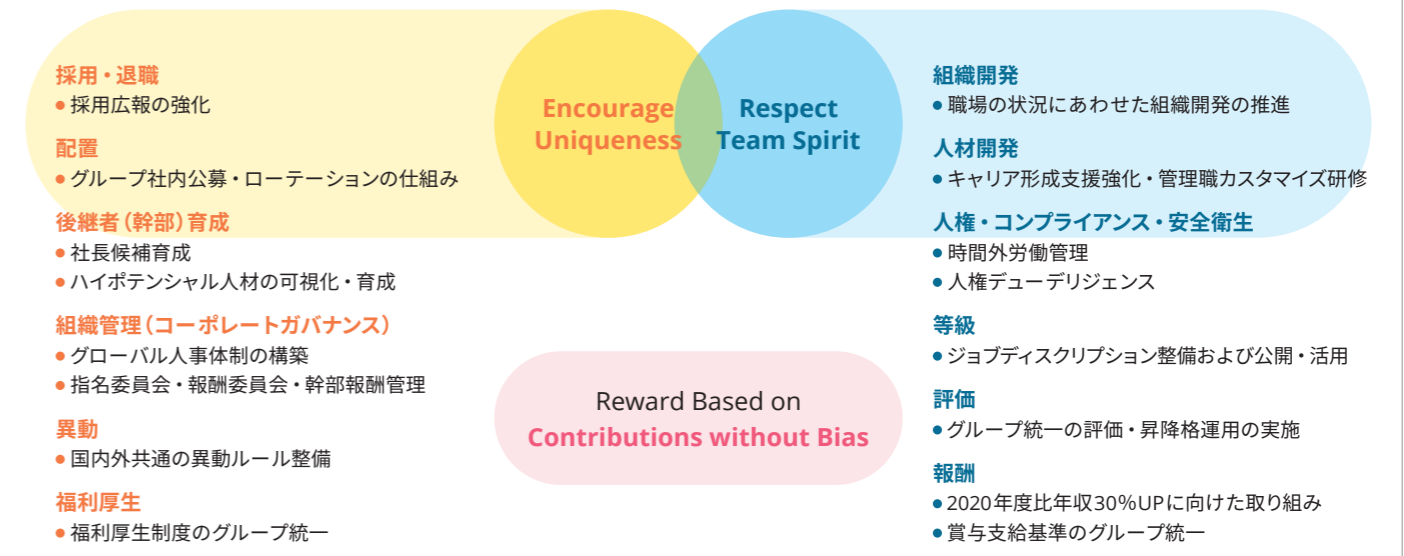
採用・退職
● 採用広報の強化

配置
● グループ社内公募・ローテーションの仕組み

後継者（幹部）育成
● 社長候補育成
● ハイポテンシャル人材の可視化・育成

組織管理（コーポレートガバナンス）
● グローバル人事体制の構築
● 指名委員会・報酬委員会・幹部報酬管理

異動
● 国内外共通の異動ルール整備

福利厚生
● 福利厚生制度のグループ統一

Encourage Uniqueness

Respect Team Spirit

Reward Based on Contributions without Bias

組織開発
● 職場の状況にあわせた組織開発の推進

人材開発
● キャリア形成支援強化・管理職カスタマイズ研修

人権・コンプライアンス・安全衛生
● 時間外労働管理
● 人権デューデリジェンス

等級
● ジョブディスクリプション整備および公開・活用

評価
● グループ統一の評価・昇降格運用の実施

報酬
● 2020年度比年収30%UPに向けた取り組み
● 賞与支給基準のグループ統一